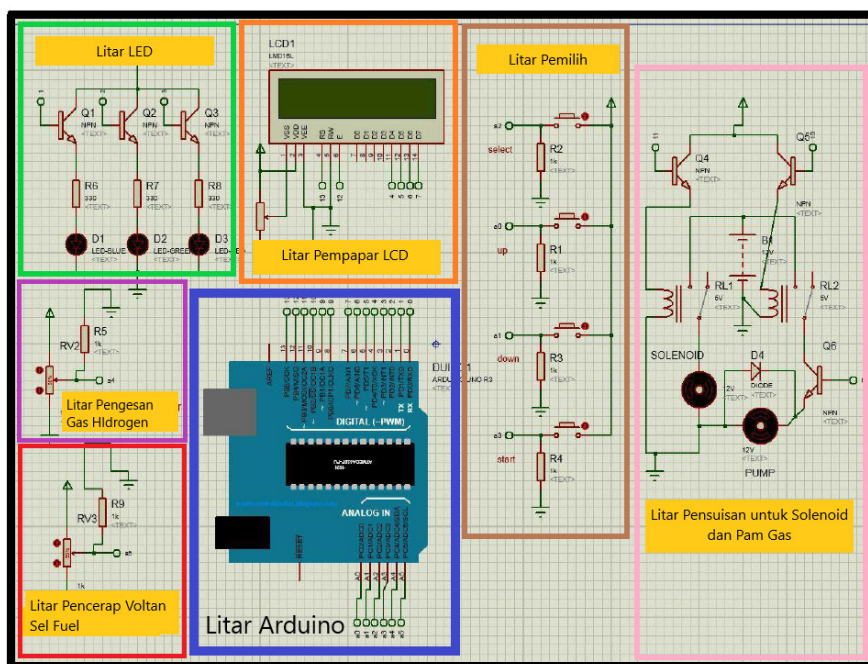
Litar LED

Q1
NPN
<TEXT>

Q2
NPN
<TEXT>

Q3
NPN
<TEXT>

R6
330
<TEXT>

R7
330
<TEXT>

R8
330
<TEXT>

D1
LED-BLUE
<TEXT>

D2
LED-GREEN
<TEXT>

D3
LED-GREEN

LCD1
LM016L
<TEXT>

Litar Pempapar LCD

Litar Pemilih

a2
select
R2
1k
<TEXT>

a0
up
R1
1k
<TEXT>

a1
down
R3
1k
<TEXT>

a3
start
R4
1k
<TEXT>

Q4
NPN
<TEXT>

Q5
NPN
<TEXT>

B1
12V

RL1
5V

RL2
5V

SOLENOID

D4
DIODE
<TEXT>

Q6

12V
<TEXT>

12V
<TEXT>

PUMP

NPN
<TEXT>

RV2
R5
1k
<TEXT>

Litar Pengesan Gas HIdrogen

DUINO1
ARDUINO UNO R3

DIGITAL (~PWM)

ANALOG IN

AREF

RESET

RV3
R9
1k
<TEXT>

Litar Pencerap Voltan Sel Fuel

Litar Arduino

Litar Pensuisan untuk Solenoid dan Pam Gas